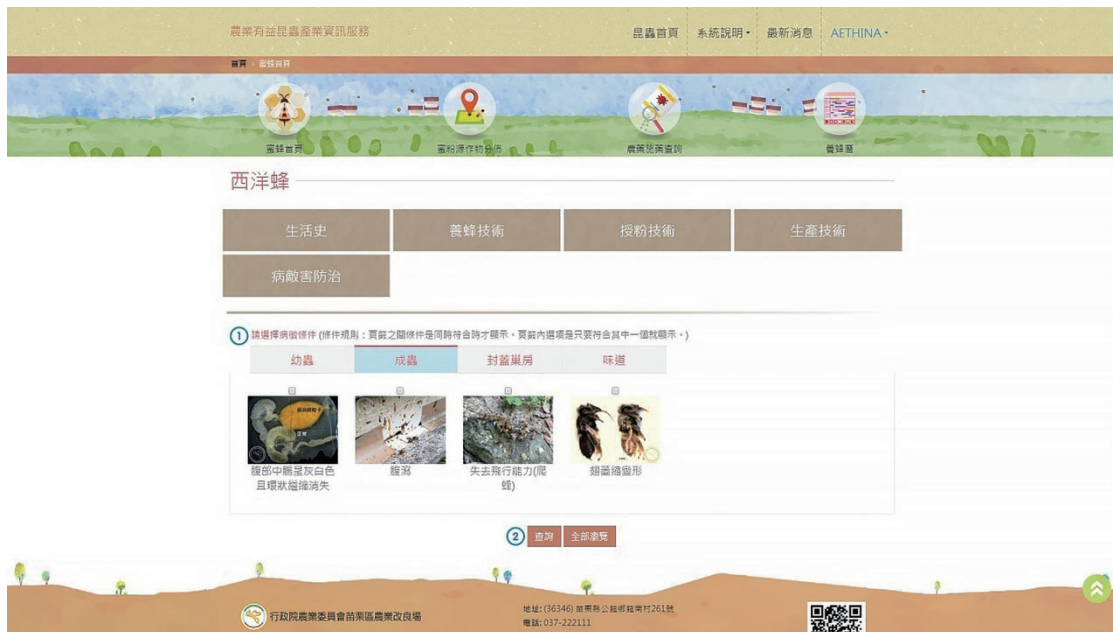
農業有益昆蟲產業資訊服務

昆蟲首頁　系統說明・　最新消息　AETHINA・

首頁 > 蜜蜂首頁

蜜蜂首頁　蜜粉源作物分佈　農藥毒藥查詢　養蜂場

西洋蜂

生活史　養蜂技術　授粉技術　生產技術

病敵害防治

① 請選擇病徵條件 (條件規則：頁籤之間條件是同時符合時才顯示，頁籤內選項是只要符合其中一個就顯示。)

幼蟲　成蟲　封蓋巢房　味道

腹部中腸呈灰白色且環狀紐結消失

腹瀉

失去飛行能力(爬蜂)

翅基縮變形

② 查詢　全部瀏覽

行政院農業委員會苗栗區農業改良場

地址：(36346) 苗栗縣公館鄉館南村261號
電話：037-222111